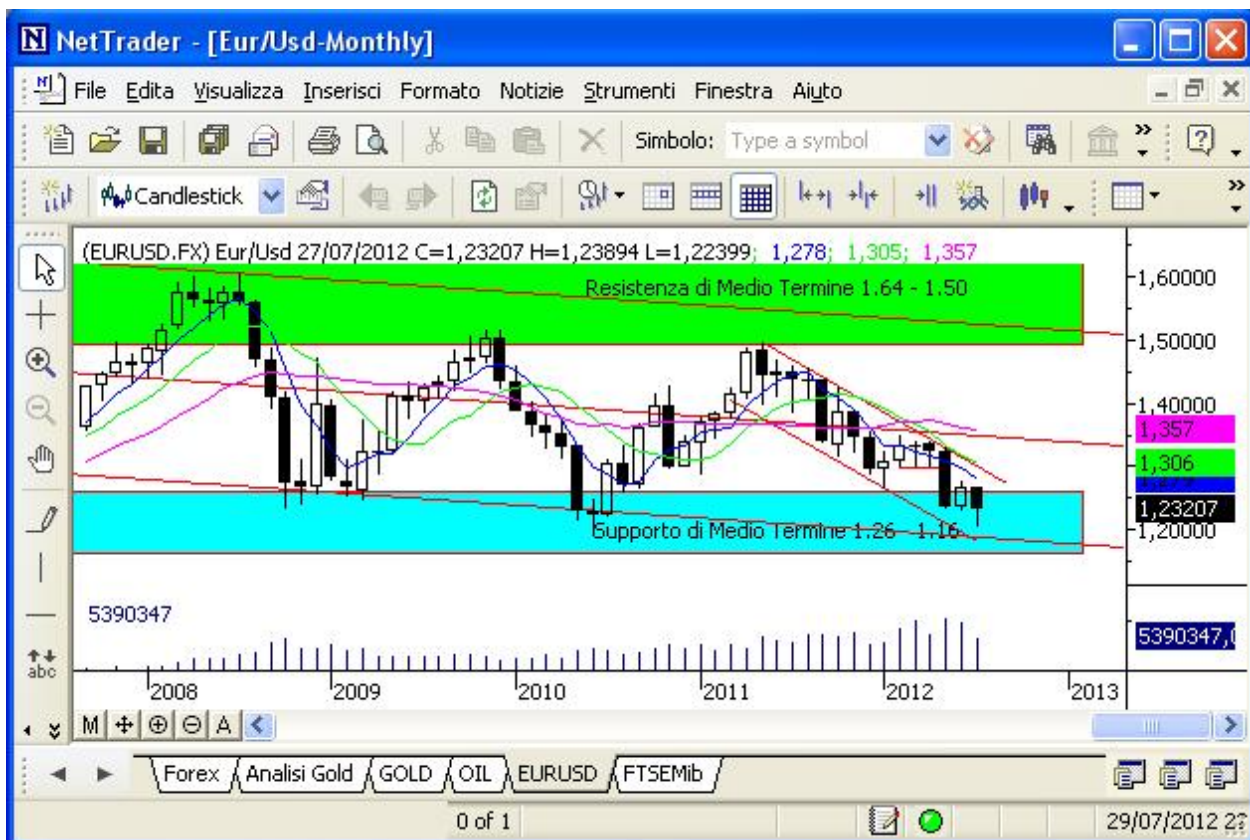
NetTrader - [Eur/Usd-Monthly]

File Edita Visualizza Inserisci Formato Notizie Strumenti Finestra Aiuto

Simbolo: Type a symbol

Candlestick

(EURUSD.FX) Eur/Usd 27/07/2012 C=1,23207 H=1,23894 L=1,22399; 1,278; 1,305; 1,357

Resistenza di Medio Termine 1.64 - 1.50

Supporto di Medio Termine 1.26 - 1.16

1,60000
1,50000
1,40000
1,357
1,306
1,23207
1,20000

5390347

5390347,0

2008 2009 2010 2011 2012 2013

M A

Forex Analisi Gold GOLD OIL EURUSD FTSEMib

0 of 1

29/07/2012 2?